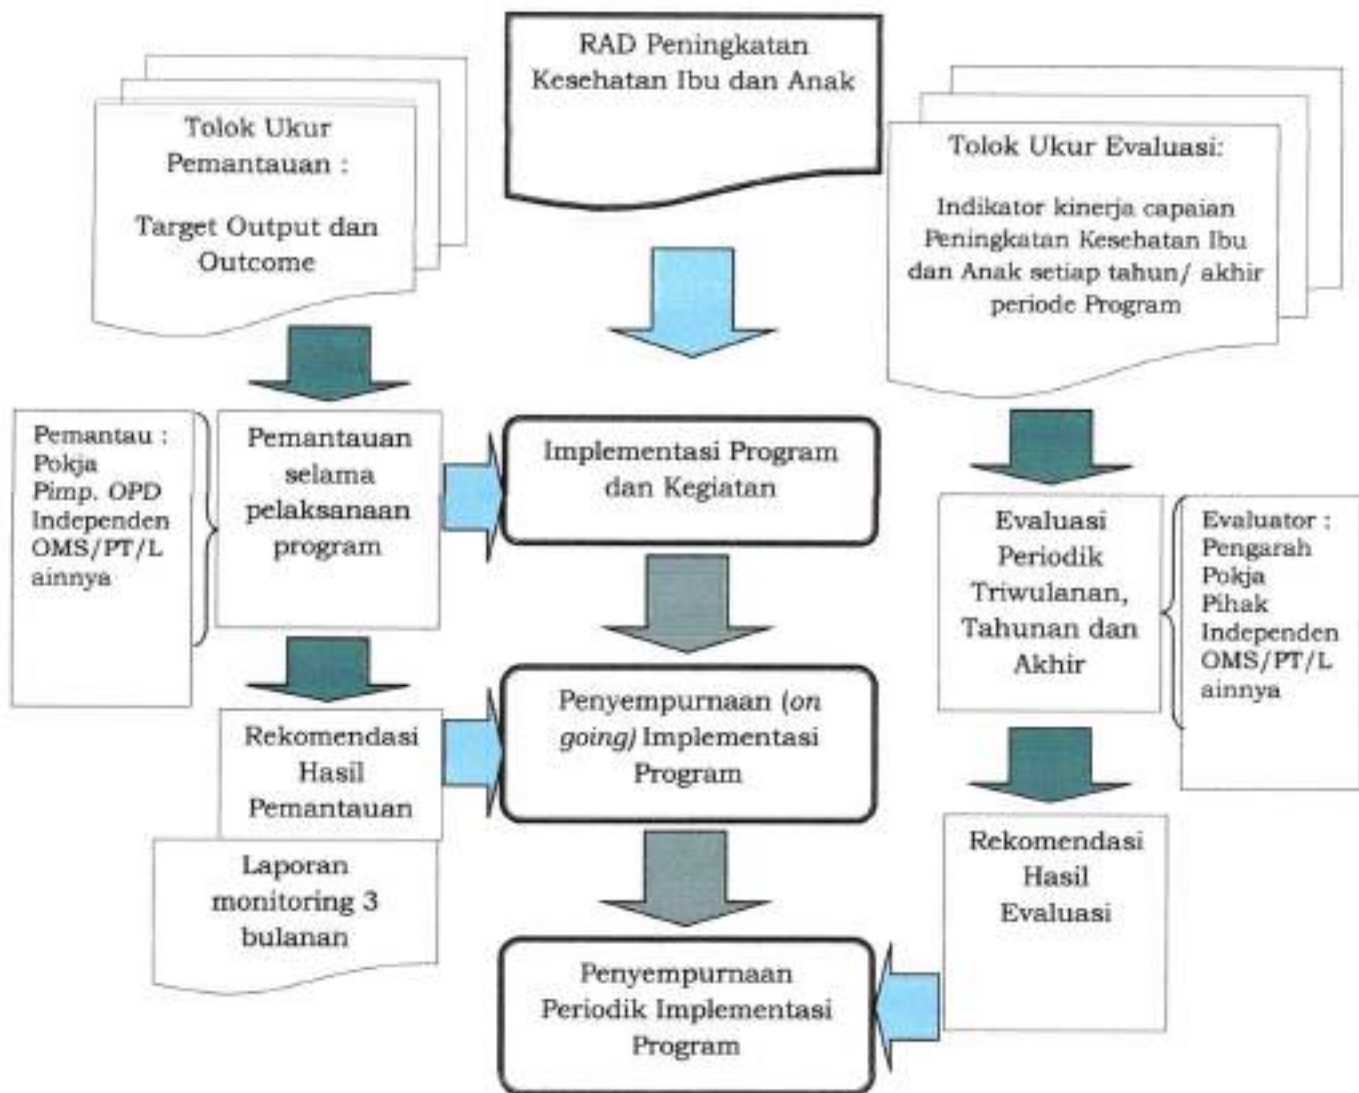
RAD Peningkatan Kesehatan Ibu dan Anak

Tolok Ukur Pemantauan :

Target Output dan Outcome

Tolok Ukur Evaluasi:

Indikator kinerja capaian Peningkatan Kesehatan Ibu dan Anak setiap tahun/ akhir periode Program

Pemantau : Pokja Pimp. OPD Independen OMS/PT/L ainnya

Pemantauan selama pelaksanaan program

Implementasi Program dan Kegiatan

Evaluasi Periodik Triwulanan, Tahunan dan Akhir

Evaluator : Pengarah Pokja Pihak Independen OMS/PT/L ainnya

Rekomendasi Hasil Pemantauan

Penyempurnaan (on going) Implementasi Program

Laporan monitoring 3 bulanan

Rekomendasi Hasil Evaluasi

Penyempurnaan Periodik Implementasi Program